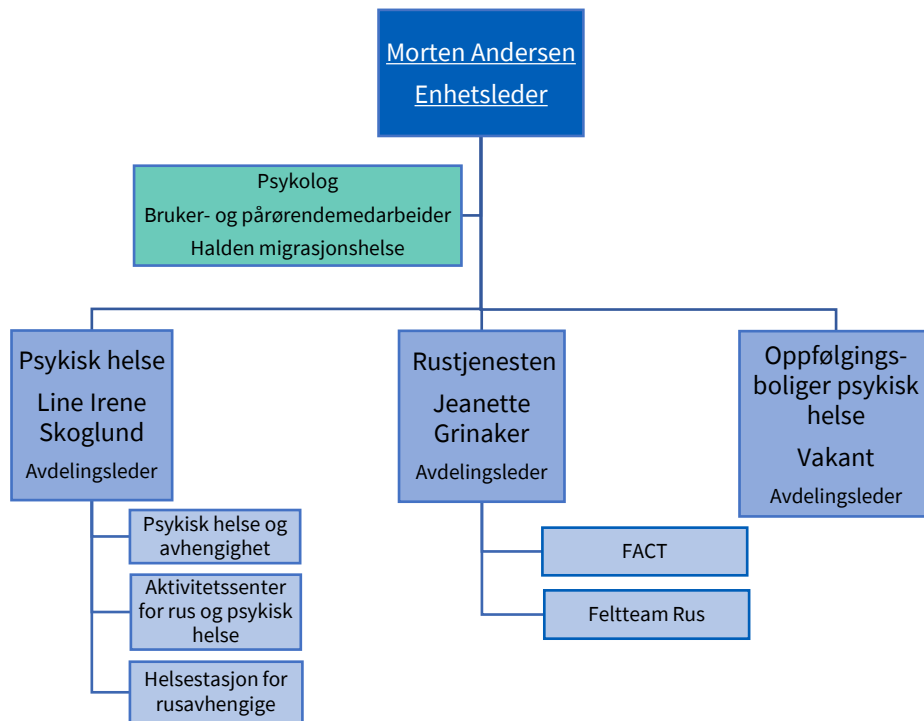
Morten Andersen
Enhetsleder

Psykolog
Bruker- og pårørendemedarbeider
Halden migrasjonshelse

Psykisk helse
Line Irene Skoglund
Avdelingsleder

Psykisk helse og avhengighet

Aktivitetssenter for rus og psykisk helse

Helsestasjon for rusavhengige

Rustjenesten
Jeanette Grinaker
Avdelingsleder

FACT

Feltteam Rus

Oppfølgingsboliger psykisk helse
Vakant
Avdelingsleder